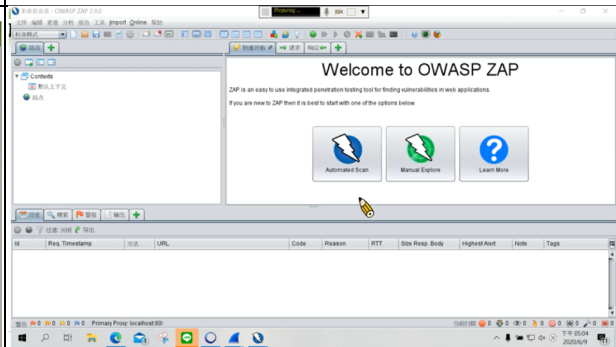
未命名会话 - OWASP ZAP 2.9.0

Preparing ...

文件 编辑 查看 分析 报告 Import Online 帮助

标准模式

站点

快速开始 请求 响应

Contents

默认上下文

站点

Welcome to OWASP ZAP

ZAP is an easy to use integrated penetration testing tool for finding vulnerabilities in web applications.

If you are new to ZAP then it is best to start with one of the options below.

Automated Scan

Manual Explore

Learn More

历史 搜索 警报 输出

过滤 关闭 导出

| Id | Req. Timestamp | 方法 | URL | Code | Reason | RTT | Size Resp. Body | Highest Alert | Note | Tags |
|---|---|---|---|---|---|---|---|---|---|---|

警告 0 0 0 0 Primary Proxy: localhost:80

当前扫描 0 0 0 0 0 0 0 0 0

下午 05:04
2020/6/9